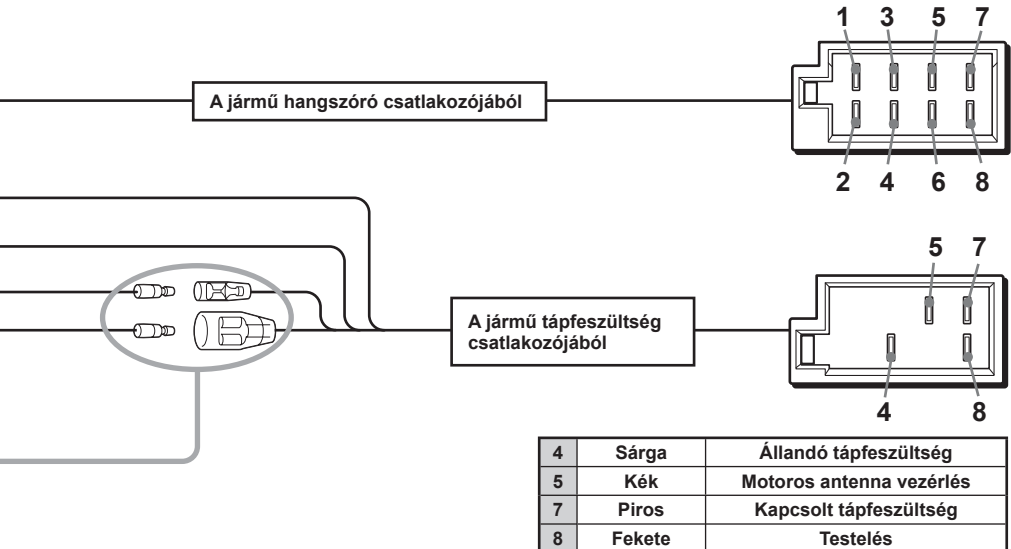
1 3 5 7

A jármű hangszóró csatlakozójából

2 4 6 8

5 7

A jármű tápfeszültség csatlakozójából

4 8

| 4 | Sárga | Állandó tápfeszültség |
|---|---|---|
| 5 | Kék | Motoros antenna vezérlés |
| 7 | Piros | Kapcsolt tápfeszültség |
| 8 | Fekete | Testelés |